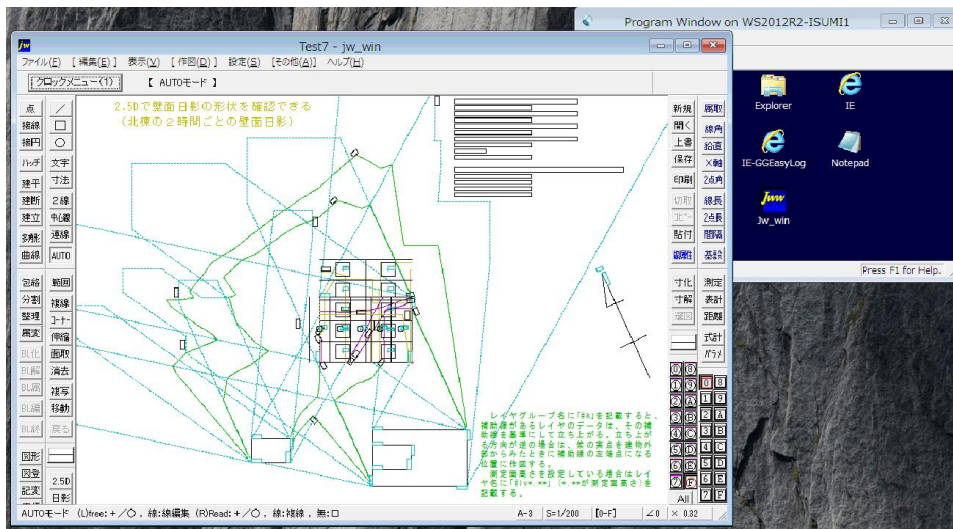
Program Window on WS2012R2-ISUMI1

Explorer
IE
IE-GGEasyLog
Notepad
Jw_win

Press F1 for Help.

Test7 - jw_win
ファイル(F) [編集(E)] 表示(V) [作図(D)] 設定(S) [その他(A)] ヘルプ(H)
クロックメニュー(1) 【 AUTOモード 】

2.5Dで壁面日影の形状を確認できる
(北棟の2時間ごとの壁面日影)

点 ／
接線 □
接円 ○
ハッチ 文字
建平 寸法
建断 2線
建立 中心線
多角形 連線
曲線 AUTO
包絡 範囲
分割 複線
整理 コーナー
属変 伸縮
BL化 面取
BL解 消去
BL属 複写
BL編 移動
BL終 戻る
図形
図登
記変 2.5D
日影

新規 属取
開く 線角
上書 鉛直
保存 ×軸
印刷 2点角
切取 線長
コピー 2点長
貼付 間隔
線属性 基設
寸化 測定
寸解 表計
選図 距離
式計
パラメ

0 8
1 9
2 A
3 B
4 C
5 D
6 E
7 F
All

レイヤグループ名に「BK」を記載すると、補助線があるレイヤのデータは、その補助線を基準にして立ち上がる。立ち上がる方向が逆の場合は、線の実点を建物外部からみたときに補助線の左端点になる位置に作図する。
測定面高さを設定している場合はレイヤ名に「S1v=.**」(*.**が測定面高さ)を記載する。

AUTOモード (L)free:+／○, 線:線編集 (R)Read:+／○, 線:複線, 無:□
A-3 S=1/200 [0-F] ∠0 × 0.32